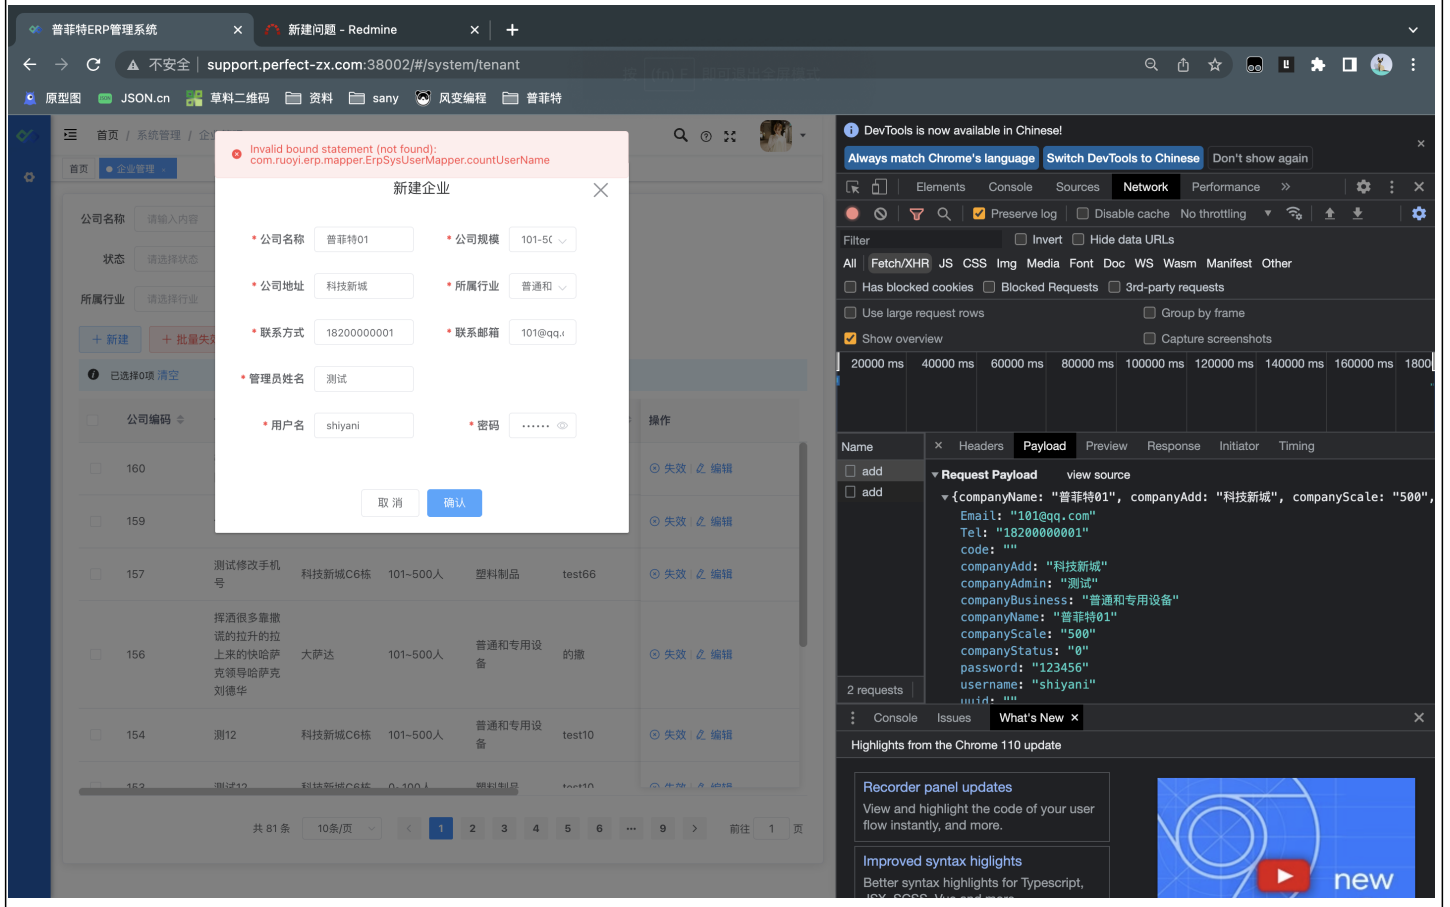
普菲特ERP管理系统 ×   新建问题 - Redmine ×   +

不安全 | support.perfect-zx.com:38002/#/system/tenant

原型图  JSON.cn  草料二维码  资料  sany  风变编程  普菲特

首页 / 系统管理 / 企

首页  ● 企业管理 ×

公司名称 请输入内容
状态 请选择状态
所属行业 请选择行业

+ 新建  + 批量失效

已选择0项 清空

| 公司编码 |  |  |  |  |  | 操作 |
|---|---|---|---|---|---|---|
| 160 |  |  |  |  |  | 失效 编辑 |
| 159 |  |  |  |  |  | 失效 编辑 |
| 157 | 测试修改手机号 | 科技新城C6栋 | 101~500人 | 塑料制品 | test66 | 失效 编辑 |
| 156 | 挥洒很多靠撒谎的拉开的拉上来的快哈萨克领导哈萨克刘德华 | 大萨达 | 101~500人 | 普通和专用设备 | 的撒 | 失效 编辑 |
| 154 | 测12 | 科技新城C6栋 | 101~500人 | 普通和专用设备 | test10 | 失效 编辑 |

共 81 条  10条/页  1 2 3 4 5 6 ··· 9  前往 1 页

Invalid bound statement (not found): com.ruoyi.erp.mapper.ErpSysUserMapper.countUserName

新建企业

* 公司名称 普菲特01   * 公司规模 101-5(
* 公司地址 科技新城   * 所属行业 普通和
* 联系方式 18200000001   * 联系邮箱 101@qq.(
* 管理员姓名 测试
* 用户名 shiyani   * 密码 ······

取 消   确认

DevTools is now available in Chinese!
Always match Chrome's language   Switch DevTools to Chinese   Don't show again

Elements  Console  Sources  Network  Performance  »

Preserve log  Disable cache  No throttling

Filter  Invert  Hide data URLs
All  Fetch/XHR  JS  CSS  Img  Media  Font  Doc  WS  Wasm  Manifest  Other
Has blocked cookies  Blocked Requests  3rd-party requests
Use large request rows  Group by frame
Show overview  Capture screenshots

20000 ms  40000 ms  60000 ms  80000 ms  100000 ms  120000 ms  140000 ms  160000 ms  1800

Name  ×  Headers  Payload  Preview  Response  Initiator  Timing
add
add
2 requests

▼Request Payload   view source
▼{companyName: "普菲特01", companyAdd: "科技新城", companyScale: "500",
Email: "101@qq.com"
Tel: "18200000001"
code: ""
companyAdd: "科技新城"
companyAdmin: "测试"
companyBusiness: "普通和专用设备"
companyName: "普菲特01"
companyScale: "500"
companyStatus: "0"
password: "123456"
username: "shiyani"

Console  Issues  What's New ×

Highlights from the Chrome 110 update

Recorder panel updates
View and highlight the code of your user flow instantly, and more.

Improved syntax higlights
Better syntax highlights for Typescript,

new